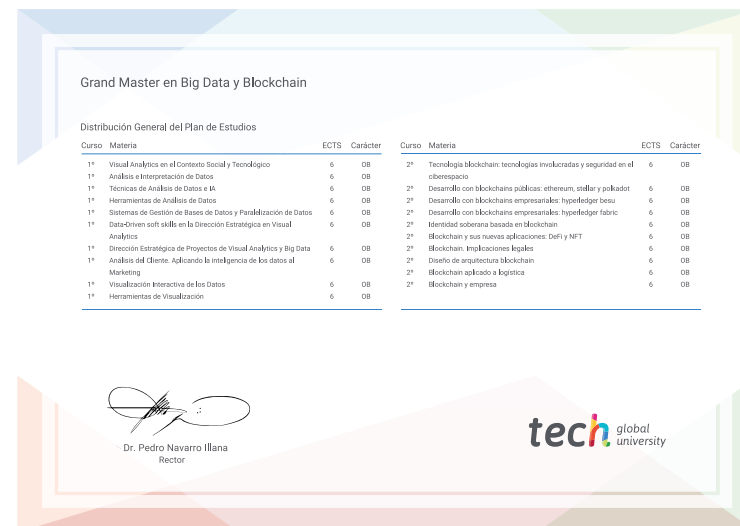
Grand Master en Big Data y Blockchain

Distribución General del Plan de Estudios

| Curso | Materia | ECTS | Carácter |
|---|---|---|---|
| 1º | Visual Analytics en el Contexto Social y Tecnológico | 6 | OB |
| 1º | Análisis e Interpretación de Datos | 6 | OB |
| 1º | Técnicas de Análisis de Datos e IA | 6 | OB |
| 1º | Herramientas de Análisis de Datos | 6 | OB |
| 1º | Sistemas de Gestión de Bases de Datos y Paralelización de Datos | 6 | OB |
| 1º | Data-Driven soft skills en la Dirección Estratégica en Visual Analytics | 6 | OB |
| 1º | Dirección Estratégica de Proyectos de Visual Analytics y Big Data | 6 | OB |
| 1º | Análisis del Cliente. Aplicando la inteligencia de los datos al Marketing | 6 | OB |
| 1º | Visualización Interactiva de los Datos | 6 | OB |
| 1º | Herramientas de Visualización | 6 | OB |

| Curso | Materia | ECTS | Carácter |
|---|---|---|---|
| 2º | Tecnología blockchain: tecnologías involucradas y seguridad en el ciberespacio | 6 | OB |
| 2º | Desarrollo con blockchains públicas: ethereum, stellar y polkadot | 6 | OB |
| 2º | Desarrollo con blockchains empresariales: hyperledger besu | 6 | OB |
| 2º | Desarrollo con blockchains empresariales: hyperledger fabric | 6 | OB |
| 2º | Identidad soberana basada en blockchain | 6 | OB |
| 2º | Blockchain y sus nuevas aplicaciones: DeFi y NFT | 6 | OB |
| 2º | Blockchain. Implicaciones legales | 6 | OB |
| 2º | Diseño de arquitectura blockchain | 6 | OB |
| 2º | Blockchain aplicado a logística | 6 | OB |
| 2º | Blockchain y empresa | 6 | OB |

Dr. Pedro Navarro Illana
Rector

tech global university